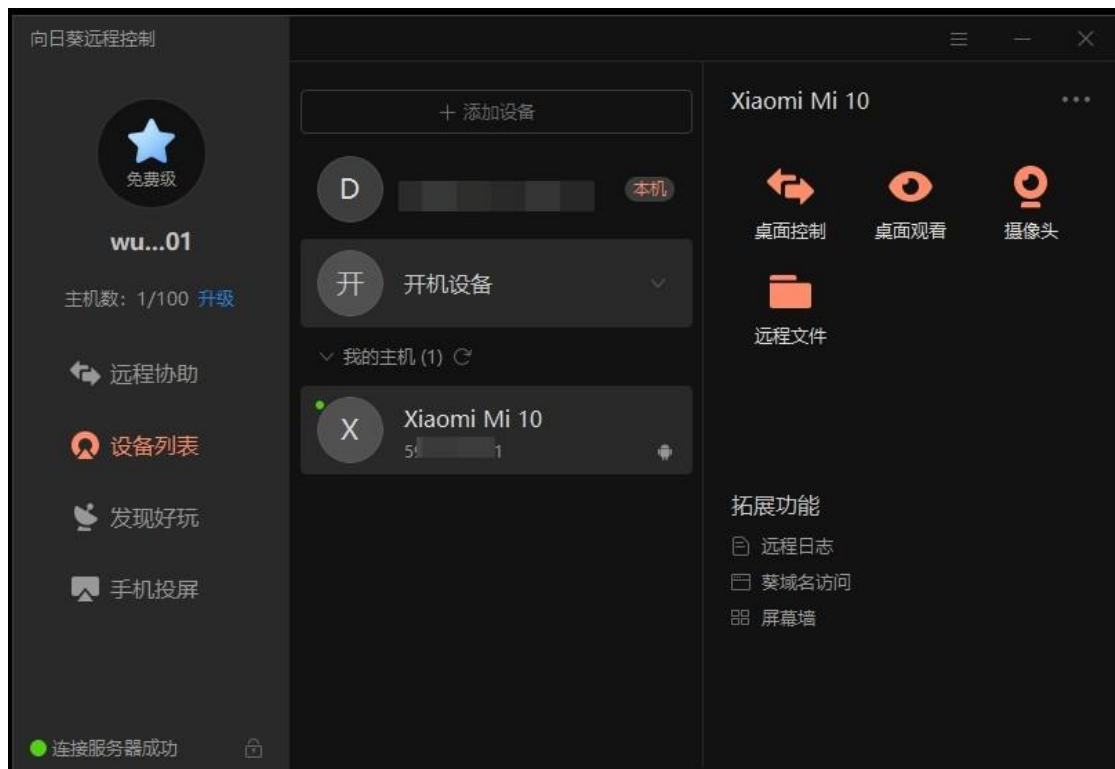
向日葵远程控制

免费级

wu...01

主机数：1/100 升级

远程协助

设备列表

发现好玩

手机投屏

连接服务器成功

+ 添加设备

D

本机

开 开机设备

我的主机 (1)

X Xiaomi Mi 10

5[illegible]1

Xiaomi Mi 10

桌面控制

桌面观看

摄像头

远程文件

拓展功能

远程日志

葵域名访问

屏幕墙